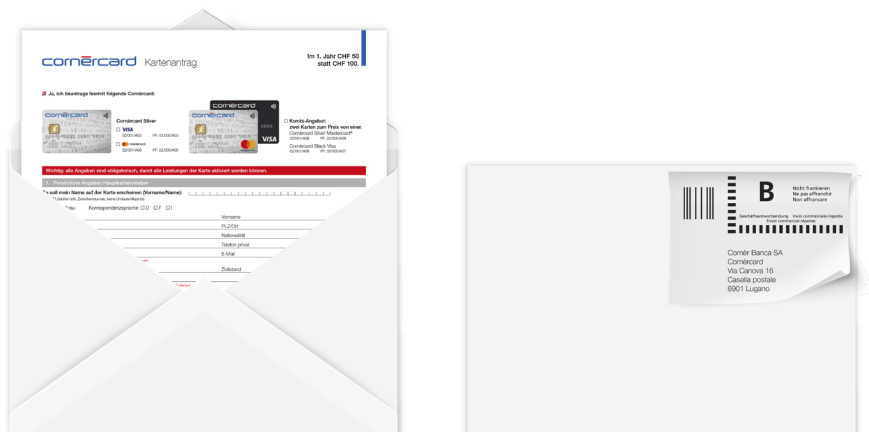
cornèrcard Kartenantrag

Im 1. Jahr CHF 50 statt CHF 100.

✗ Ja, ich beantrage hiermit folgende Cornèrcard:

cornèrcard

Cornèrcard Silver
☐ VISA
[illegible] PF: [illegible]
☐ mastercard
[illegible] PF: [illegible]

cornèrcard

cornèrcard

VISA

☐ Kombi-Angebot: zwei Karten zum Preis von einer.
Cornèrcard Silver Mastercard®
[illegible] PF: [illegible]
Cornèrcard Black Visa
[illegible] PF: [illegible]

Wichtig: alle Angaben sind obligatorisch, damit alle Leistungen der Karte aktiviert werden können.

1. Persönliche Angaben Hauptkarteninhaber

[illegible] soll mein Name auf der Karte erscheinen (Vorname/Name):
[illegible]

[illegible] Frau Korrespondenzsprache ☐D ☐F ☐I

Vorname
PLZ/Ort
Nationalität
Telefon privat
E-Mail
Zivilstand

B
Nicht frankieren
Ne pas affranchir
Non affrancare

Geschäftsantwortsendung Invio commerciale-risposta
Envoi commercial-réponse

Cornèr Banca SA
Cornèrcard
Via Canova 16
Casella postale
6901 Lugano